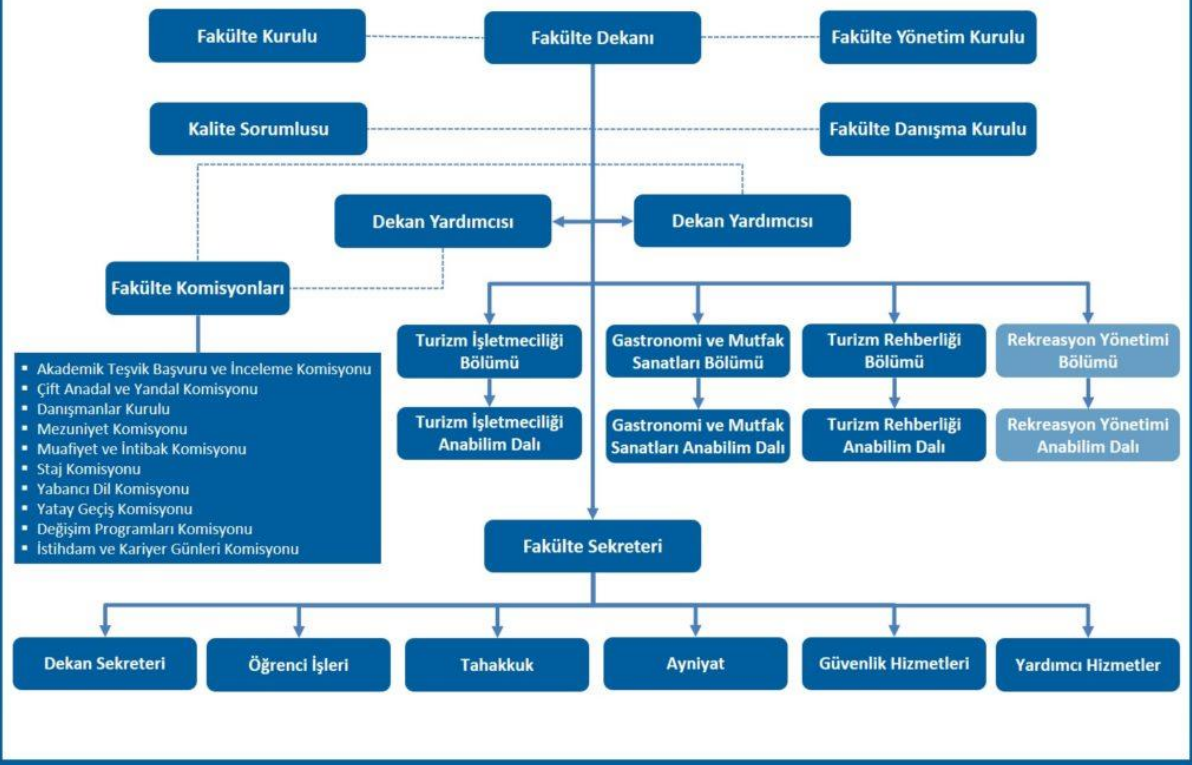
Fakülte Kurulu

Fakülte Dekanı

Fakülte Yönetim Kurulu

Kalite Sorumlusu

Fakülte Danışma Kurulu

Dekan Yardımcısı

Dekan Yardımcısı

Fakülte Komisyonları

- Akademik Teşvik Başvuru ve İnceleme Komisyonu
- Çift Anadal ve Yandal Komisyonu
- Danışmanlar Kurulu
- Mezuniyet Komisyonu
- Muafiyet ve İntibak Komisyonu
- Staj Komisyonu
- Yabancı Dil Komisyonu
- Yatay Geçiş Komisyonu
- Değişim Programları Komisyonu
- İstihdam ve Kariyer Günleri Komisyonu

Turizm İşletmeciliği Bölümü

Turizm İşletmeciliği Anabilim Dalı

Gastronomi ve Mutfak Sanatları Bölümü

Gastronomi ve Mutfak Sanatları Anabilim Dalı

Turizm Rehberliği Bölümü

Turizm Rehberliği Anabilim Dalı

Rekreasyon Yönetimi Bölümü

Rekreasyon Yönetimi Anabilim Dalı

Fakülte Sekreteri

Dekan Sekreteri

Öğrenci İşleri

Tahakkuk

Ayniyat

Güvenlik Hizmetleri

Yardımcı Hizmetler